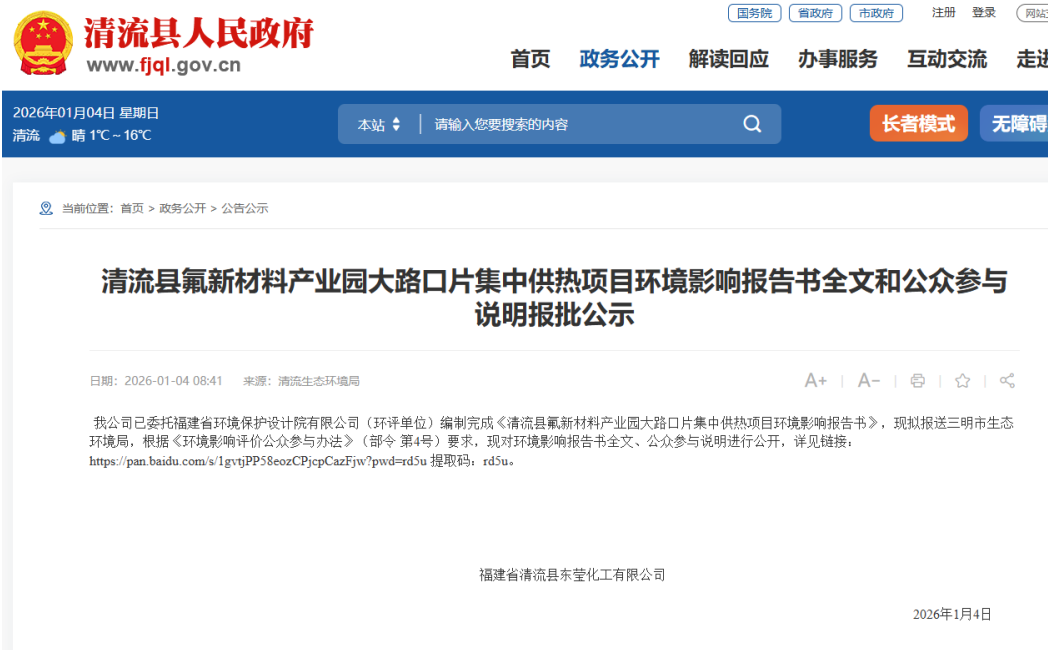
清流县人民政府
www.fjql.gov.cn

国务院 省政府 市政府 注册 登录 网站

首页 政务公开 解读回应 办事服务 互动交流 走进

2026年01月04日 星期日
清流 晴 1℃～16℃

本站 请输入您要搜索的内容

长者模式 无障碍

当前位置：首页 > 政务公开 > 公告公示

清流县氟新材料产业园大路口片集中供热项目环境影响报告书全文和公众参与说明报批公示

日期：2026-01-04 08:41 来源：清流生态环境局

A+ | A− | 

我公司已委托福建省环境保护设计院有限公司（环评单位）编制完成《清流县氟新材料产业园大路口片集中供热项目环境影响报告书》，现拟报送三明市生态环境局，根据《环境影响评价公众参与办法》（部令 第4号）要求，现对环境影响报告书全文、公众参与说明进行公开，详见链接：https://pan.baidu.com/s/1gvtjPP58eozCPjcpCazFjw?pwd=rd5u 提取码：rd5u。

福建省清流县东莹化工有限公司

2026年1月4日